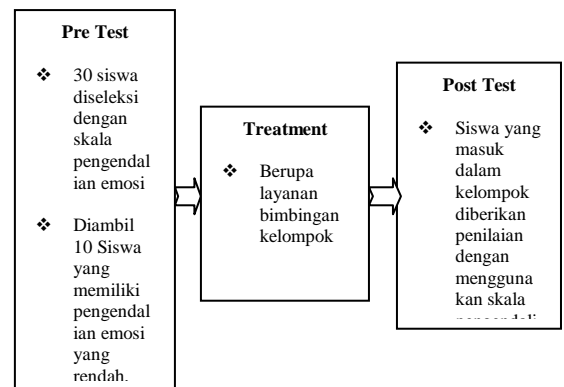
Pre Test

❖ 30 siswa diseleksi dengan skala pengendalian emosi

❖ Diambil 10 Siswa yang memiliki pengendalian emosi yang rendah.

Treatment

❖ Berupa layanan bimbingan kelompok

Post Test

❖ Siswa yang masuk dalam kelompok diberikan penilaian dengan menggunakan skala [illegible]